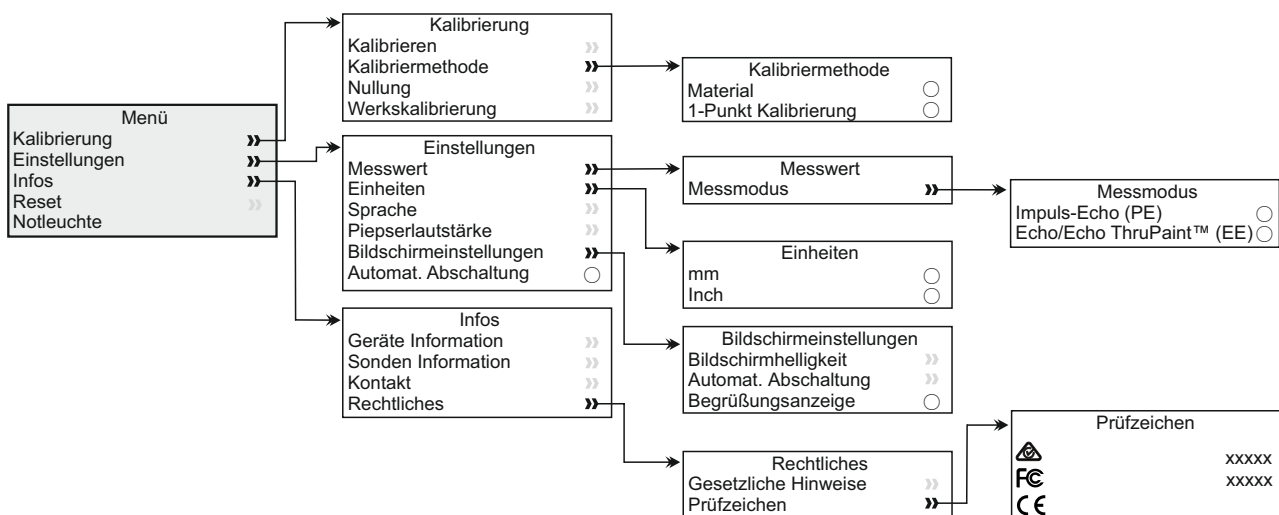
Menü
Kalibrierung »
Einstellungen »
Infos »
Reset »
Notleuchte

Kalibrierung
Kalibrieren »
Kalibriermethode »
Nullung »
Werkskalibrierung »

Kalibriermethode
Material ○
1-Punkt Kalibrierung ○

Einstellungen
Messwert »
Einheiten »
Sprache »
Piepserlautstärke »
Bildschirmeinstellungen »
Automat. Abschaltung ○

Messwert
Messmodus »

Messmodus
Impuls-Echo (PE) ○
Echo/Echo ThruPaint™ (EE) ○

Einheiten
mm ○
Inch ○

Infos
Geräte Information »
Sonden Information »
Kontakt »
Rechtliches »

Bildschirmeinstellungen
Bildschirmhelligkeit »
Automat. Abschaltung »
Begrüßungsanzeige ○

Rechtliches
Gesetzliche Hinweise »
Prüfzeichen »

Prüfzeichen
xxxxx
FC xxxxx
CE